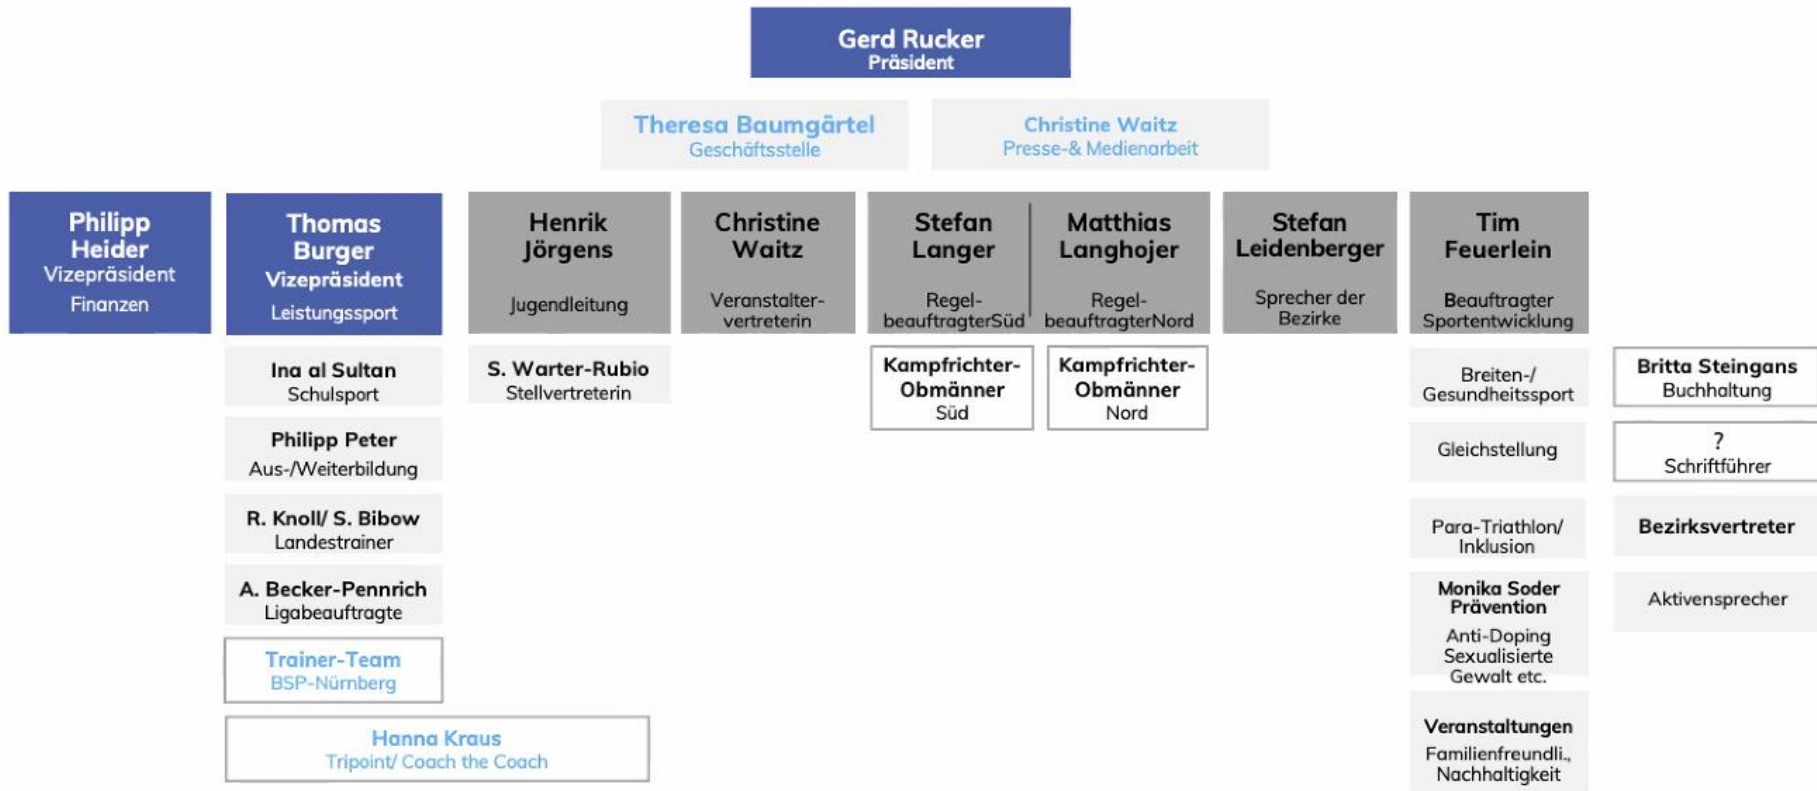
Gerd Rucker
Präsident

Theresa Baumgärtel
Geschäftsstelle

Christine Waitz
Presse-& Medienarbeit

Philipp Heider
Vizepräsident
Finanzen

Thomas Burger
Vizepräsident
Leistungssport

Ina al Sultan
Schulsport

Philipp Peter
Aus-/Weiterbildung

R. Knoll/ S. Bibow
Landestrainer

A. Becker-Pennrich
Ligabeauftragte

Trainer-Team
BSP-Nürnberg

Hanna Kraus
Tripoint/ Coach the Coach

Henrik Jörgens
Jugendleitung

S. Warter-Rubio
Stellvertreterin

Christine Waitz
Veranstaltervertreterin

Stefan Langer
Regelbeauftragter Süd

Matthias Langhojer
Regelbeauftragter Nord

Kampfrichter-Obmänner
Süd

Kampfrichter-Obmänner
Nord

Stefan Leidenberger
Sprecher der Bezirke

Tim Feuerlein
Beauftragter Sportentwicklung

Breiten-/ Gesundheitssport

Gleichstellung

Para-Triathlon/ Inklusion

Monika Soder
Prävention
Anti-Doping
Sexualisierte Gewalt etc.

Veranstaltungen
Familienfreundli., Nachhaltigkeit

Britta Steingans
Buchhaltung

?
Schriftführer

Bezirksvertreter

Aktivensprecher